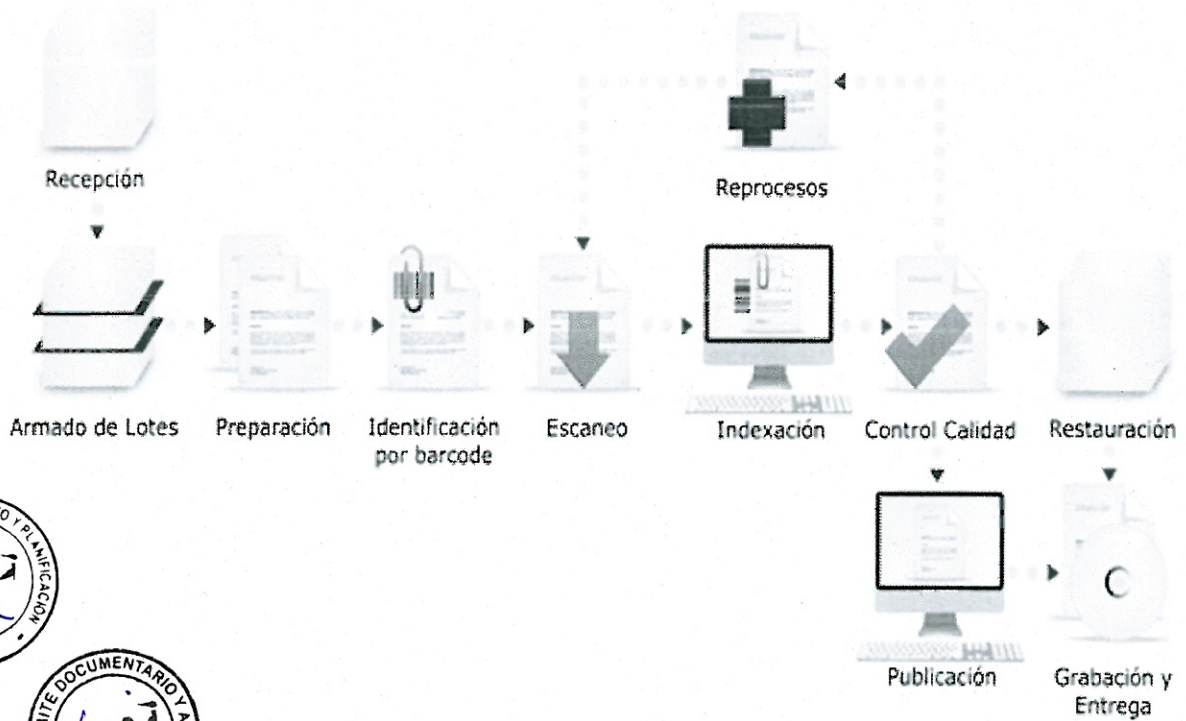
Recepción

Reprocesos

Armado de Lotes

Preparación

Identificación por barcode

Escaneo

Indexación

Control Calidad

Restauración

Publicación

Grabación y Entrega

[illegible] Y PLANIFICACIÓN

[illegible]ITE DOCUMENTARIO Y A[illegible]